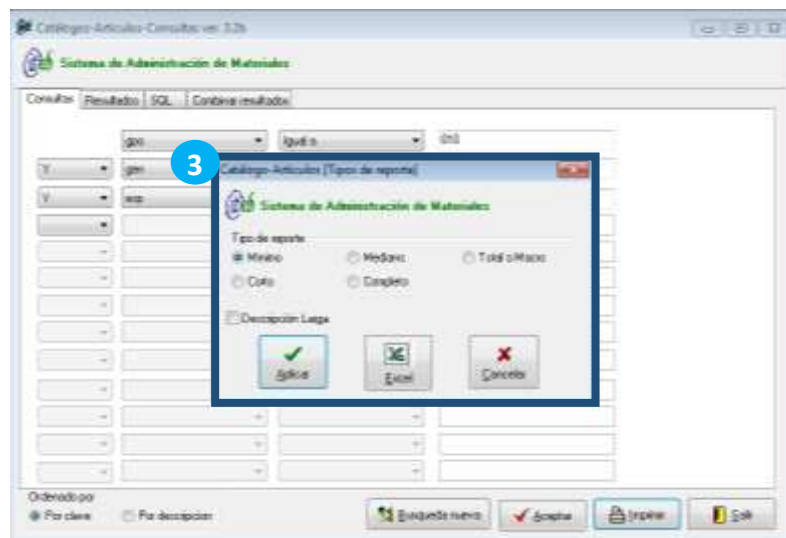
Catalogo Articulos Consultas ver. 3.2b

Sistema de Administración de Materiales

Consultas | Resultados | SQL | Combinar resultados

gpo | Igual a | 010

Y | gen

Y | esp

3

Catalogo Articulos [Tipos de reporte]

Sistema de Administración de Materiales

Tipo de reporte

Minimo

Mediano

Total o Macro

Corto

Completo

Descripción Larga

Aplicar

Excel

Cancelar

Ordenado por

Por clave

Por descripcion

Busqueda nueva

Aceptar

Imprimir

Salir